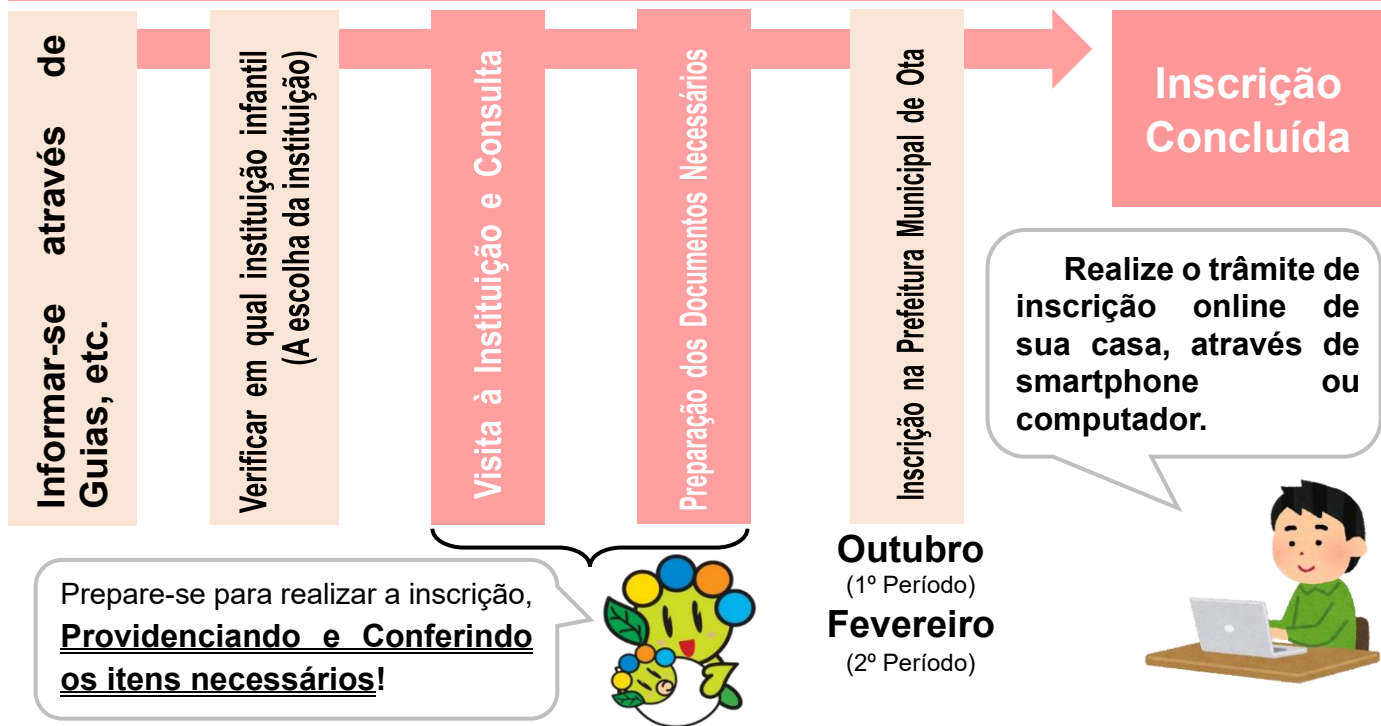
Informar-se através de Guias, etc.

Verificar em qual instituição infantil (A escolha da instituição)

Visita à Instituição e Consulta

Preparação dos Documentos Necessários

Inscrição na Prefeitura Municipal de Ota

Inscrição Concluída

Realize o trâmite de inscrição online de sua casa, através de smartphone ou computador.

Prepare-se para realizar a inscrição, Providenciando e Conferindo os itens necessários!

Outubro
(1º Período)
Fevereiro
(2º Período)